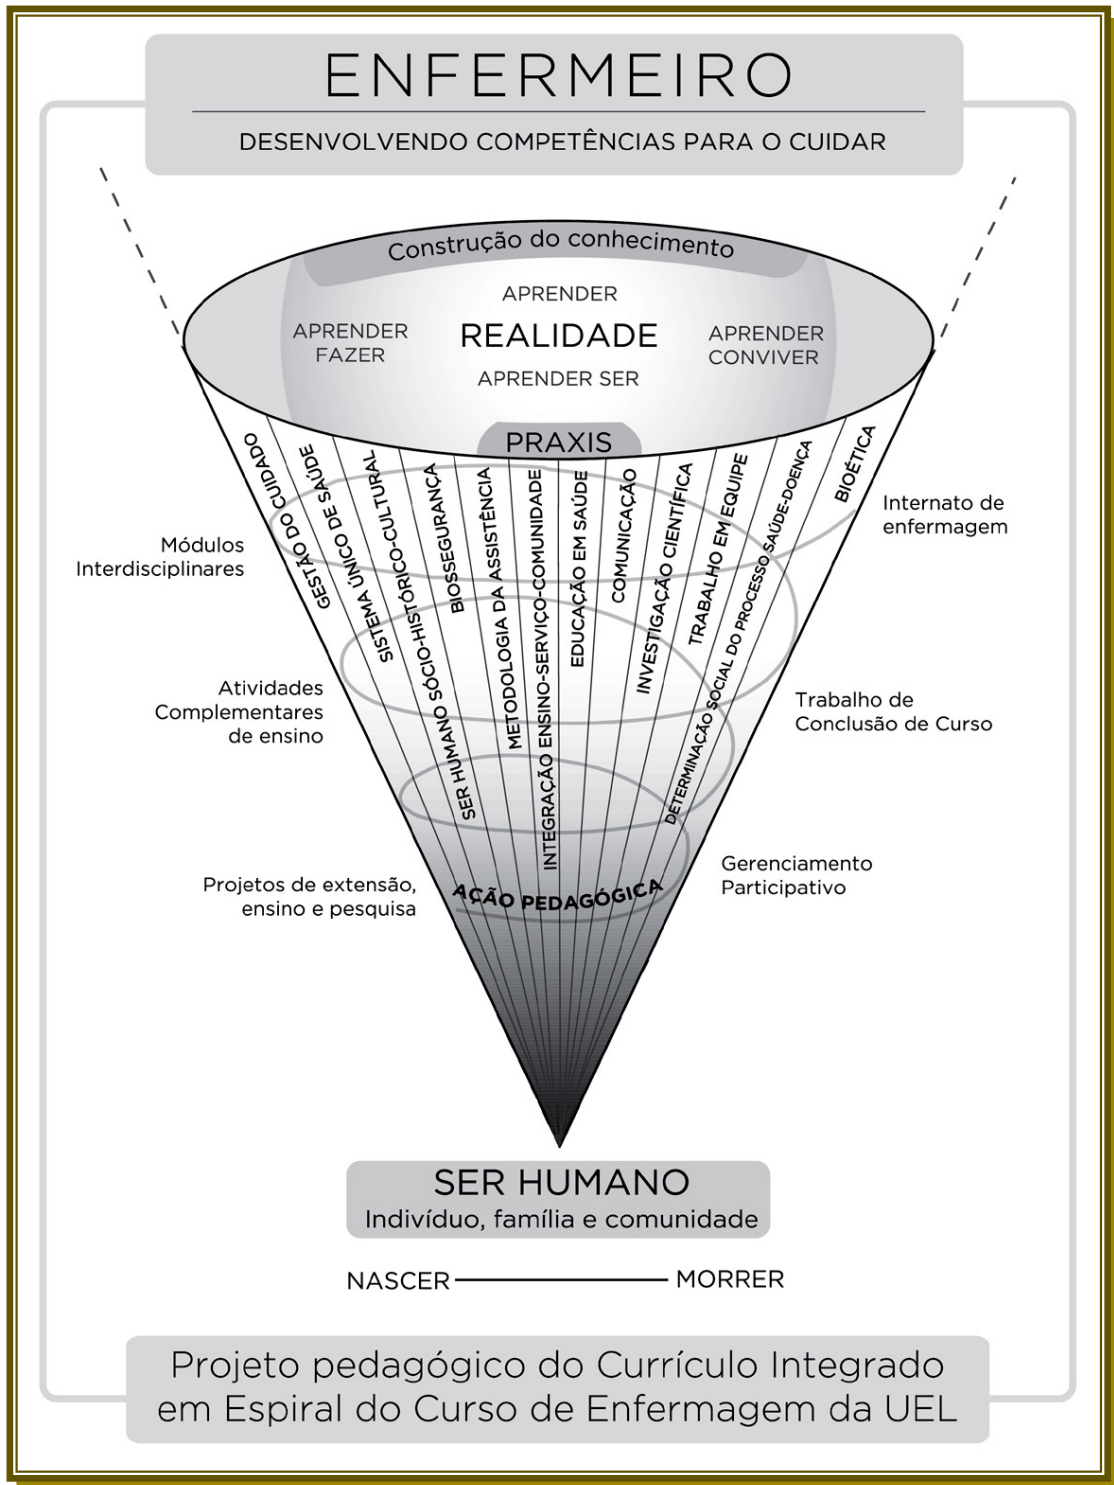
ENFERMEIRO

DESENVOLVENDO COMPETÊNCIAS PARA O CUIDAR

Construção do conhecimento

APRENDER

APRENDER FAZER

REALIDADE

APRENDER CONVIVER

APRENDER SER

PRAXIS

GESTÃO DO CUIDADO

GESTÃO DE SAÚDE

SISTEMA ÚNICO DE SAÚDE

SER HUMANO SÓCIO-HISTÓRICO-CULTURAL

BIOSSEGURANÇA

METODOLOGIA DA ASSISTÊNCIA

INTEGRAÇÃO ENSINO-SERVIÇO-COMUNIDADE

EDUCAÇÃO EM SAÚDE

COMUNICAÇÃO

INVESTIGAÇÃO CIENTÍFICA

TRABALHO EM EQUIPE

DETERMINAÇÃO SOCIAL DO PROCESSO SAÚDE-DOENÇA

BIOÉTICA

Módulos Interdisciplinares

Internato de enfermagem

Atividades Complementares de ensino

Trabalho de Conclusão de Curso

Projetos de extensão, ensino e pesquisa

AÇÃO PEDAGÓGICA

Gerenciamento Participativo

SER HUMANO

Indivíduo, família e comunidade

NASCER — MORRER

Projeto pedagógico do Currículo Integrado em Espiral do Curso de Enfermagem da UEL